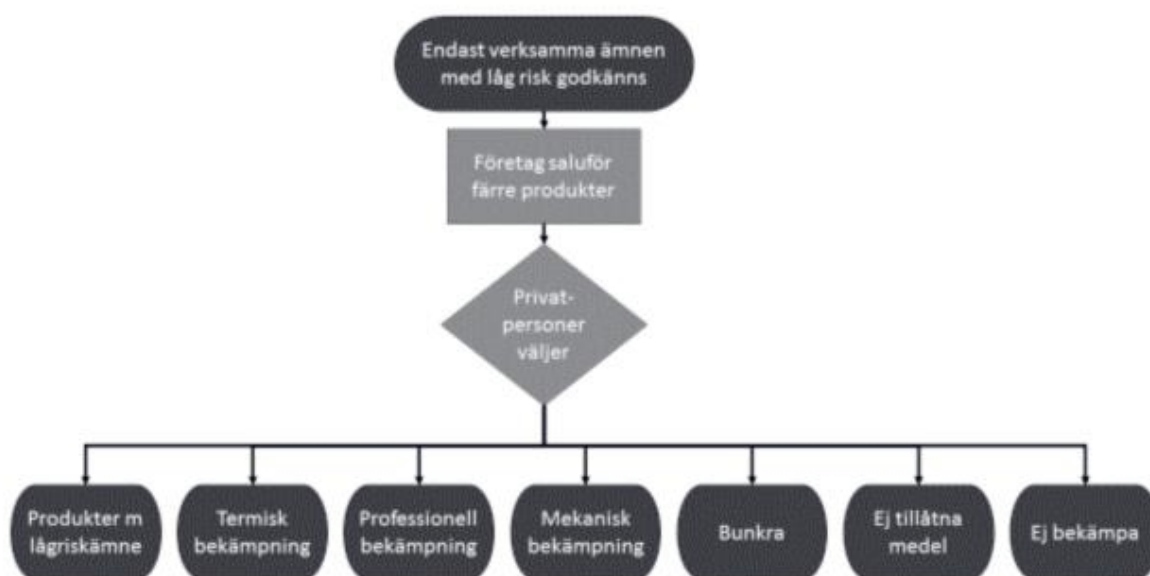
Endast verksamma ämnen med låg risk godkänns

Företag saluför färre produkter

Privatpersoner väljer

Produkter m lågriskämne

Termisk bekämpning

Professionell bekämpning

Mekanisk bekämpning

Bunkra

Ej tillåtna medel

Ej bekämpa